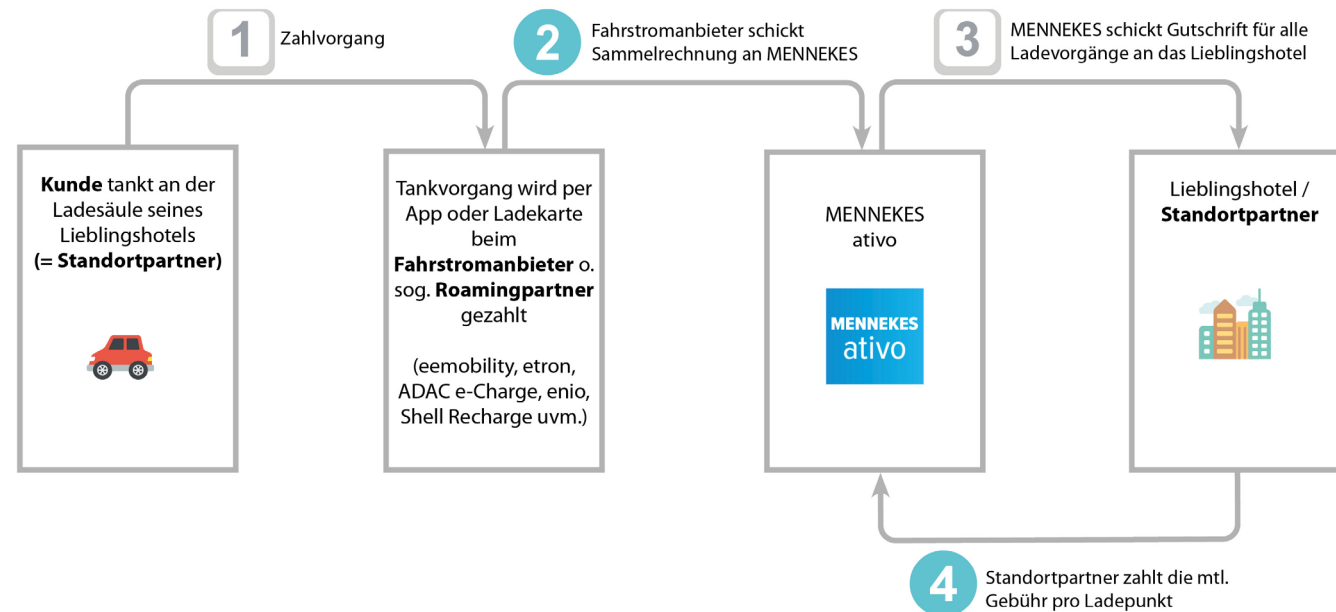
1 Zahlvorgang

2 Fahrstromanbieter schickt Sammelrechnung an MENNEKES

3 MENNEKES schickt Gutschrift für alle Ladevorgänge an das Lieblingshotel

**Kunde** tankt an der Ladesäule seines Lieblingshotels (= **Standortpartner**)

Tankvorgang wird per App oder Ladekarte beim **Fahrstromanbieter** o. sog. **Roamingpartner** gezahlt

(eemobility, etron, ADAC e-Charge, enio, Shell Recharge uvm.)

MENNEKES ativo

MENNEKES ativo

Lieblingshotel / **Standortpartner**

4 Standortpartner zahlt die mtl. Gebühr pro Ladepunkt